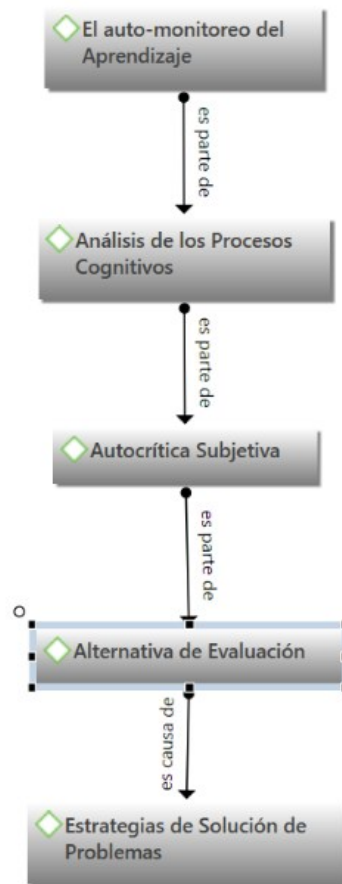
El auto-monitoreo del Aprendizaje

es parte de

Análisis de los Procesos Cognitivos

es parte de

Autocrítica Subjetiva

es parte de

Alternativa de Evaluación

es causa de

Estrategias de Solución de Problemas